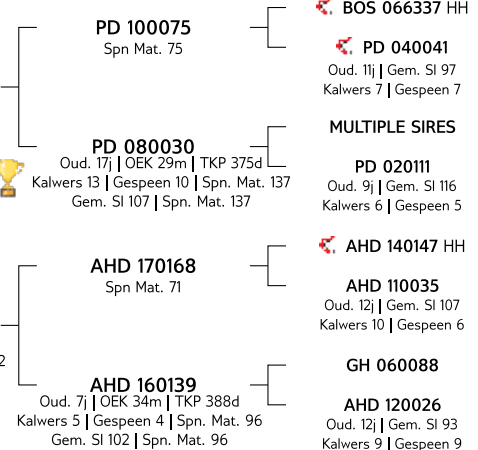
PD 100075
Spn Mat. 75

BOS 066337 HH

PD 040041
Oud. 11j | Gem. Sl 97
Kalwers 7 | Gespeen 7

PD 080030
Oud. 17j | OEK 29m | TKP 375d
Kalwers 13 | Gespeen 10 | Spn. Mat. 137
Gem. Sl 107 | Spn. Mat. 137

MULTIPLE SIRES

PD 020111
Oud. 9j | Gem. Sl 116
Kalwers 6 | Gespeen 5

AHD 170168
Spn Mat. 71

AHD 140147 HH

AHD 110035
Oud. 12j | Gem. Sl 107
Kalwers 10 | Gespeen 6

2

AHD 160139
Oud. 7j | OEK 34m | TKP 388d
Kalwers 5 | Gespeen 4 | Spn. Mat. 96
Gem. Sl 102 | Spn. Mat. 96

GH 060088

AHD 120026
Oud. 12j | Gem. Sl 93
Kalwers 9 | Gespeen 9